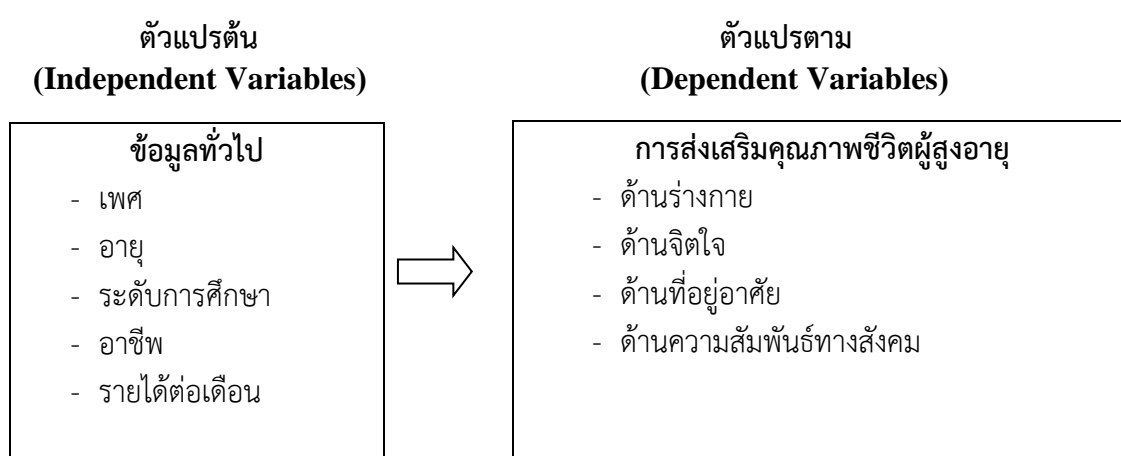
ตัวแปรต้น
(Independent Variables)

ตัวแปรตาม
(Dependent Variables)

ข้อมูลทั่วไป
- เพศ
- อายุ
- ระดับการศึกษา
- อาชีพ
- รายได้ต่อเดือน

การส่งเสริมคุณภาพชีวิตผู้สูงอายุ
- ด้านร่างกาย
- ด้านจิตใจ
- ด้านที่อยู่อาศัย
- ด้านความสัมพันธ์ทางสังคม